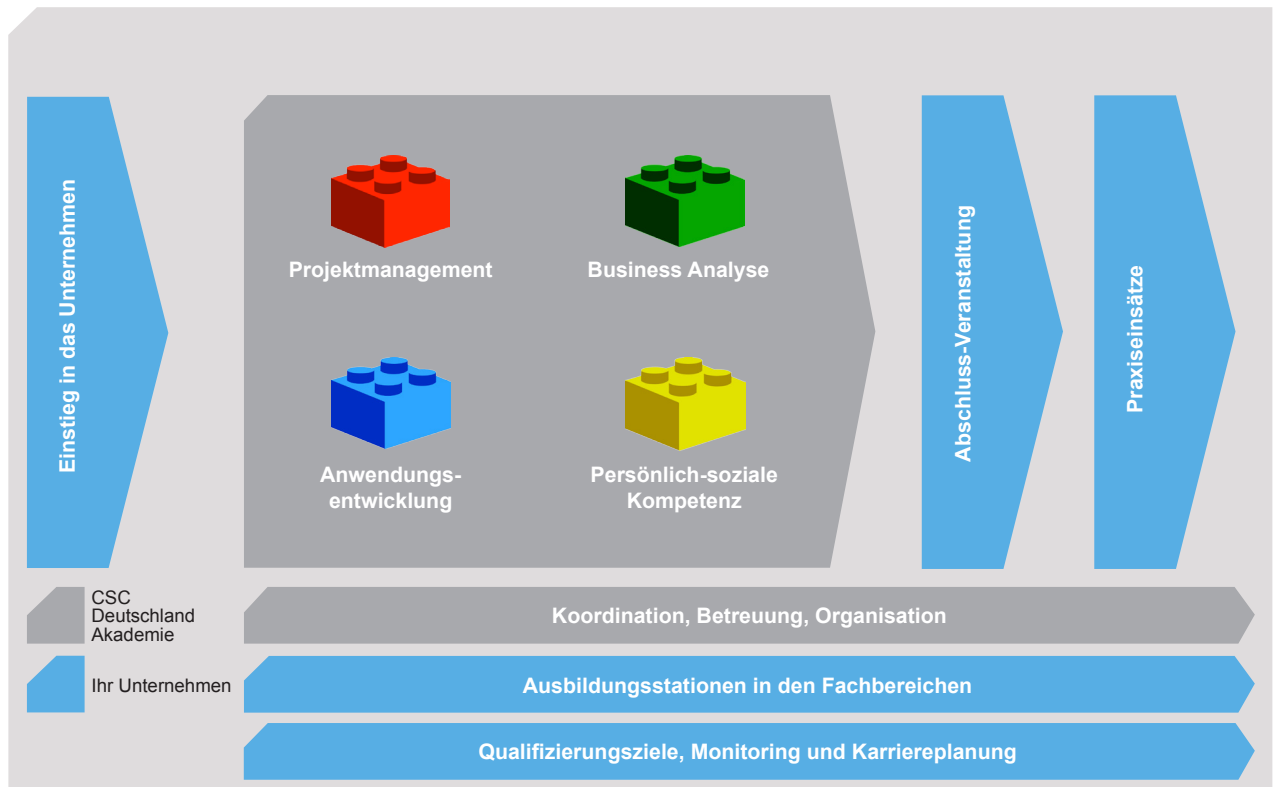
Einstieg in das Unternehmen

Projektmanagement

Business Analyse

Anwendungsentwicklung

Persönlich-soziale Kompetenz

Abschluss-Veranstaltung

Praxiseinsätze

CSC Deutschland Akademie

Koordination, Betreuung, Organisation

Ihr Unternehmen

Ausbildungsstationen in den Fachbereichen

Qualifizierungsziele, Monitoring und Karriereplanung